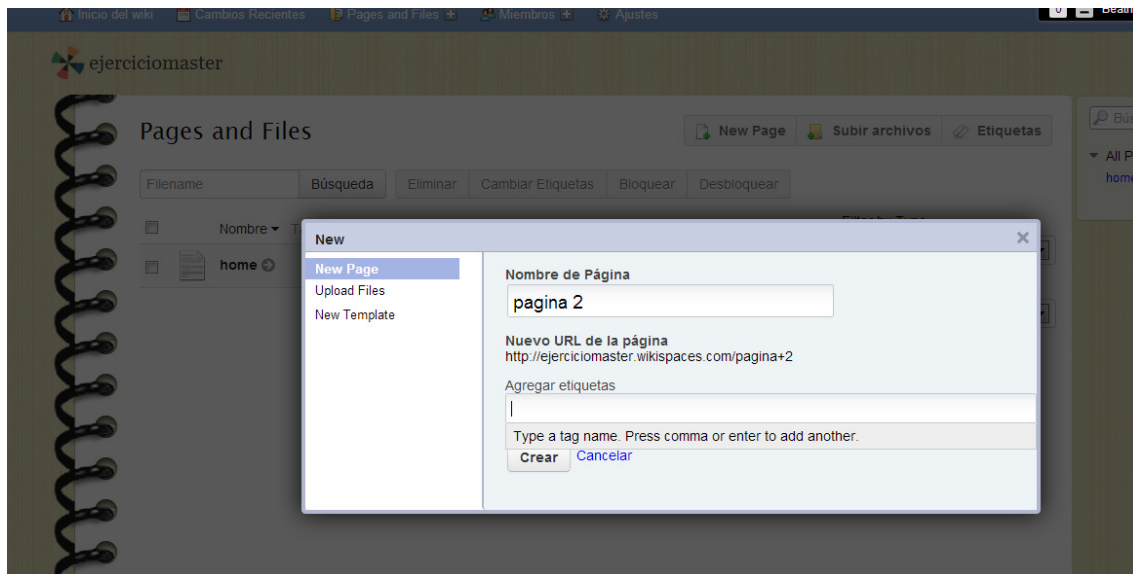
Inicio del wiki Cambios Recientes Pages and Files Miembros Ajustes

0 Beatr

ejerciciomaster

Pages and Files

New Page Subir archivos Etiquetas

Bús

All P

home

Filename Búsqueda Eliminar Cambiar Etiquetas Bloquear Desbloquear

Nombre

home

New

New Page
Upload Files
New Template

Nombre de Página

pagina 2

Nuevo URL de la página
http://ejerciciomaster.wikispaces.com/pagina+2

Agregar etiquetas

Type a tag name. Press comma or enter to add another.

Crear Cancelar